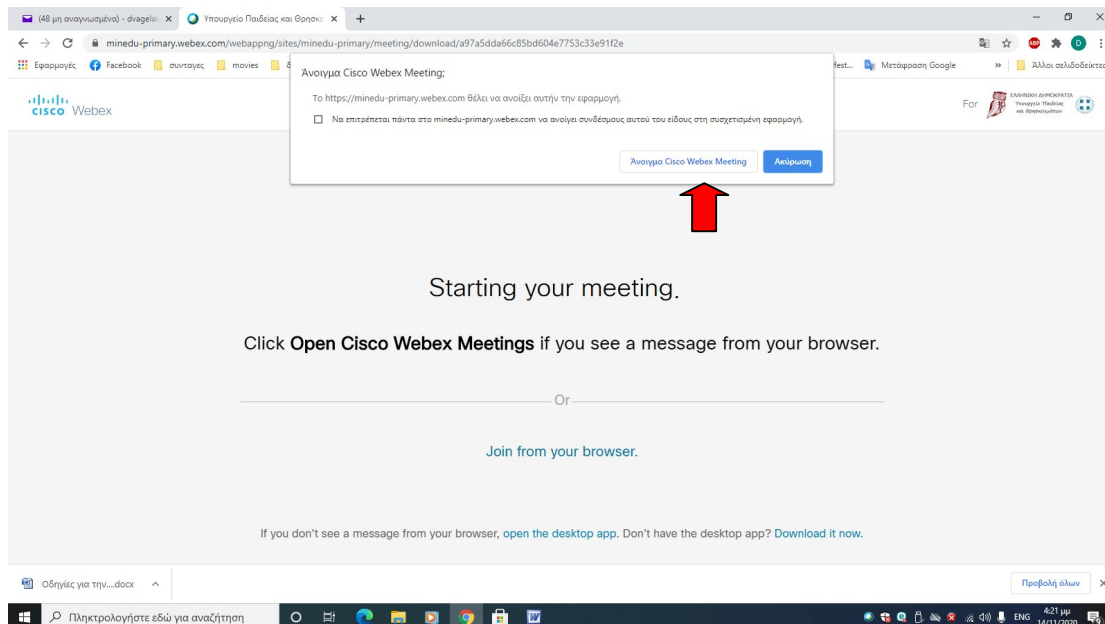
(48 μη αναγνωσμένα) - dvagela × Υπουργείο Παιδείας και Θρησκ ×

minedu-primary.webex.com/webappng/sites/minedu-primary/meeting/download/a97a5dda66c85bd604e7753c33e91f2e

Εφαρμογές Facebook συνταγες movies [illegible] fest... Μετάφραση Google » Άλλοι σελιδοδείκτες

cisco Webex

Άνοιγμα Cisco Webex Meeting;

Το https://minedu-primary.webex.com θέλει να ανοίξει αυτήν την εφαρμογή.

Να επιτρέπεται πάντα στο minedu-primary.webex.com να ανοίγει συνδέσμους αυτού του είδους στη συσχετισμένη εφαρμογή.

Άνοιγμα Cisco Webex Meeting Ακύρωση

For ΕΛΛΗΝΙΚΗ ΔΗΜΟΚΡΑΤΙΑ Υπουργείο Παιδείας και Θρησκευμάτων

Starting your meeting.

Click **Open Cisco Webex Meetings** if you see a message from your browser.

Or

Join from your browser.

If you don't see a message from your browser, open the desktop app. Don't have the desktop app? Download it now.

Οδηγίες για την....docx

Προβολή όλων

Πληκτρολογήστε εδώ για αναζήτηση

ENG 4:21 μμ 14/11/2020